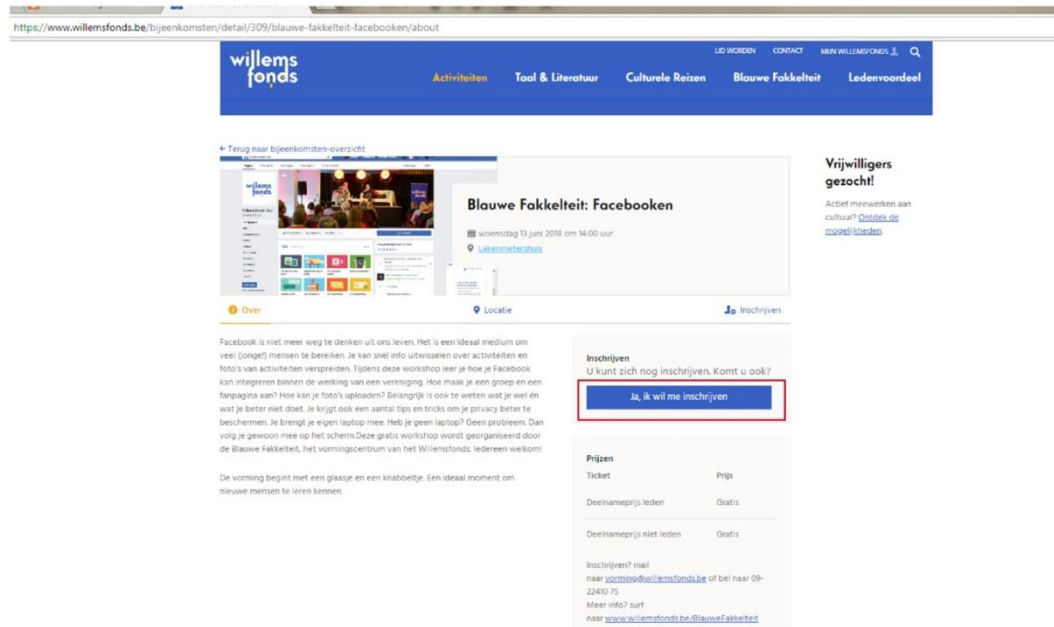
https://www.willemsfonds.be/bijeenkomsten/detail/309/blauwe-fakkelteit-facebooken/about

willems fonds

LID WORDEN CONTACT MIJN WILLEMSFONDS

Activiteiten Taal & Literatuur Culturele Reizen Blauwe Fakkelteit Ledenvoordeel

← Terug naar bijeenkomsten-overzicht

Blauwe Fakkelteit: Facebooken

woensdag 13 juni 2018 om 14:00 uur

Lakenmetershuis

Vrijwilligers gezocht!

Actief meewerken aan cultuur? Ontdek de mogelijkheden.

Over

Locatie

Inschrijven

Facebook is niet meer weg te denken uit ons leven. Het is een ideaal medium om veel (jonge!) mensen te bereiken. Je kan snel info uitwisselen over activiteiten en foto's van activiteiten verspreiden. Tijdens deze workshop leer je hoe je Facebook kan integreren binnen de werking van een vereniging. Hoe maak je een groep en een fanpagina aan? Hoe kan je foto's uploaden? Belangrijk is ook te weten wat je wel en wat je beter niet doet. Je krijgt ook een aantal tips en tricks om je privacy beter te beschermen. Je brengt je eigen laptop mee. Heb je geen laptop? Geen probleem. Dan volg je gewoon mee op het scherm.Deze gratis workshop wordt georganiseerd door de Blauwe Fakkelteit, het vormingscentrum van het Willemsfonds. Iedereen welkom!

De vorming begint met een glaasje en een knabbeltje. Een ideaal moment om nieuwe mensen te leren kennen.

Inschrijven

U kunt zich nog inschrijven. Komt u ook?

Ja, ik wil me inschrijven

Prijzen

| Ticket | Prijs |
|---|---|
| Deelnameprijs leden | Gratis |
| Deelnameprijs niet leden | Gratis |

Inschrijven? mail naar vorming@willemsfonds.be of bel naar 09-22410 75
Meer info? surf naar www.willemsfonds.be/BlauweFakkelteit